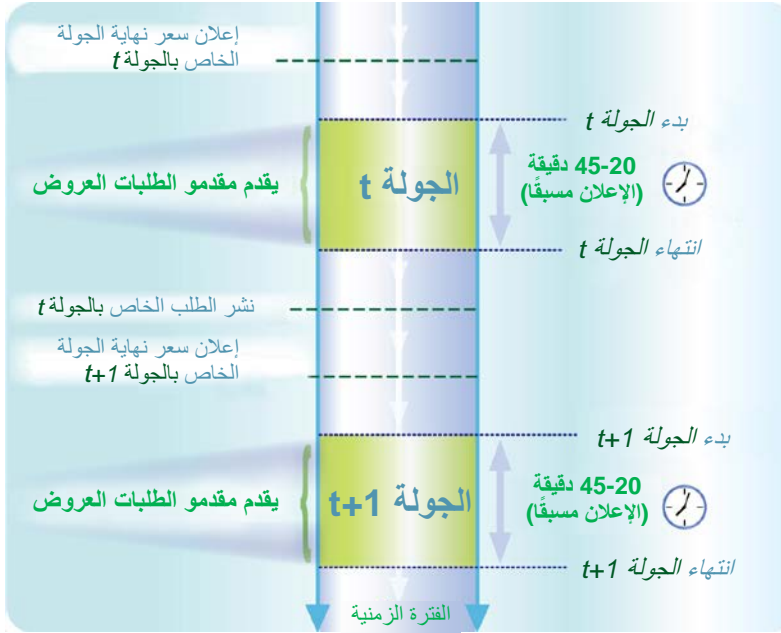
إعلان سعر نهاية الجولة الخاص بالجولة t

بدء الجولة t

يقدم مقدمو الطلبات العروض

الجولة t

45-20 دقيقة (الإعلان مسبقًا)

انتهاء الجولة t

نشر الطلب الخاص بالجولة t

إعلان سعر نهاية الجولة الخاص بالجولة t+1

بدء الجولة t+1

يقدم مقدمو الطلبات العروض

الجولة t+1

45-20 دقيقة (الإعلان مسبقًا)

انتهاء الجولة t+1

الفترة الزمنية